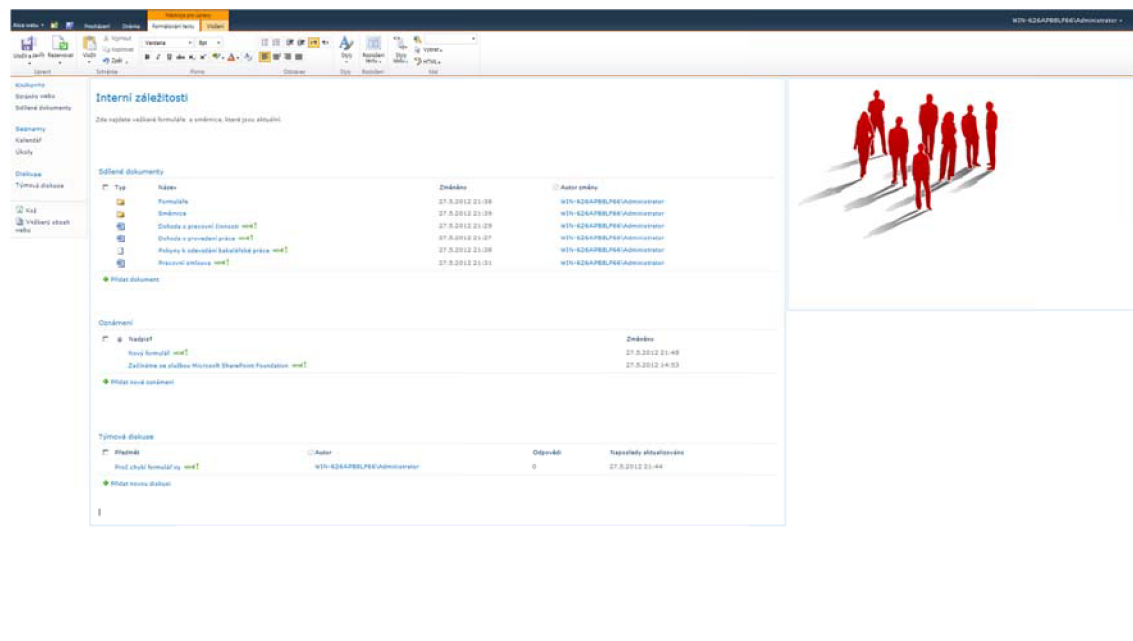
Akce webu ▾ Procházení Stránka Nástroje pro úpravy Formátování textu Vložení WIN-626APBBLF66\Administrator ▾

Uložit a zavřít Rezervovat Upravit Vložit Vyjmout Kopírovat Zpět Schránka Verdana 8pt Písmo Odstavec Styly Styl Rozložení textu Rozložení Styly textu Vybrat HTML Kód

Knihovny
Stránky webu
Sdílené dokumenty

Seznamy
Kalendář
Úkoly

Diskuse
Týmová diskuse

Koš
Veškerý obsah webu

Interní záležitosti

Zde najdete veškeré formuláře a směrnice, které jsou aktuální.

Sdílené dokumenty

| Typ | Název | Změněno | Autor změny |
|---|---|---|---|
| | Formuláře | 27.5.2012 21:38 | WIN-626APBBLF66\Administrator |
| | Směrnice | 27.5.2012 21:39 | WIN-626APBBLF66\Administrator |
| | Dohoda o pracovní činnosti NEW | 27.5.2012 21:29 | WIN-626APBBLF66\Administrator |
| | Dohoda o provedení práce NEW | 27.5.2012 21:27 | WIN-626APBBLF66\Administrator |
| | Pokyny k odevzdání bakalářské práce NEW | 27.5.2012 21:38 | WIN-626APBBLF66\Administrator |
| | Pracovní smlouva NEW | 27.5.2012 21:31 | WIN-626APBBLF66\Administrator |

Přidat dokument

Oznámení

| Nadpis | Změněno |
|---|---|
| Nový formulář NEW | 27.5.2012 21:48 |
| Začínáme se službou Microsoft SharePoint Foundation NEW | 27.5.2012 14:53 |

Přidat nové oznámení

Týmová diskuse

| Předmět | Autor | Odpovědi | Naposledy aktualizováno |
|---|---|---|---|
| Proč chybí formulář xy NEW | WIN-626APBBLF66\Administrator | 0 | 27.5.2012 21:44 |

Přidat novou diskusi